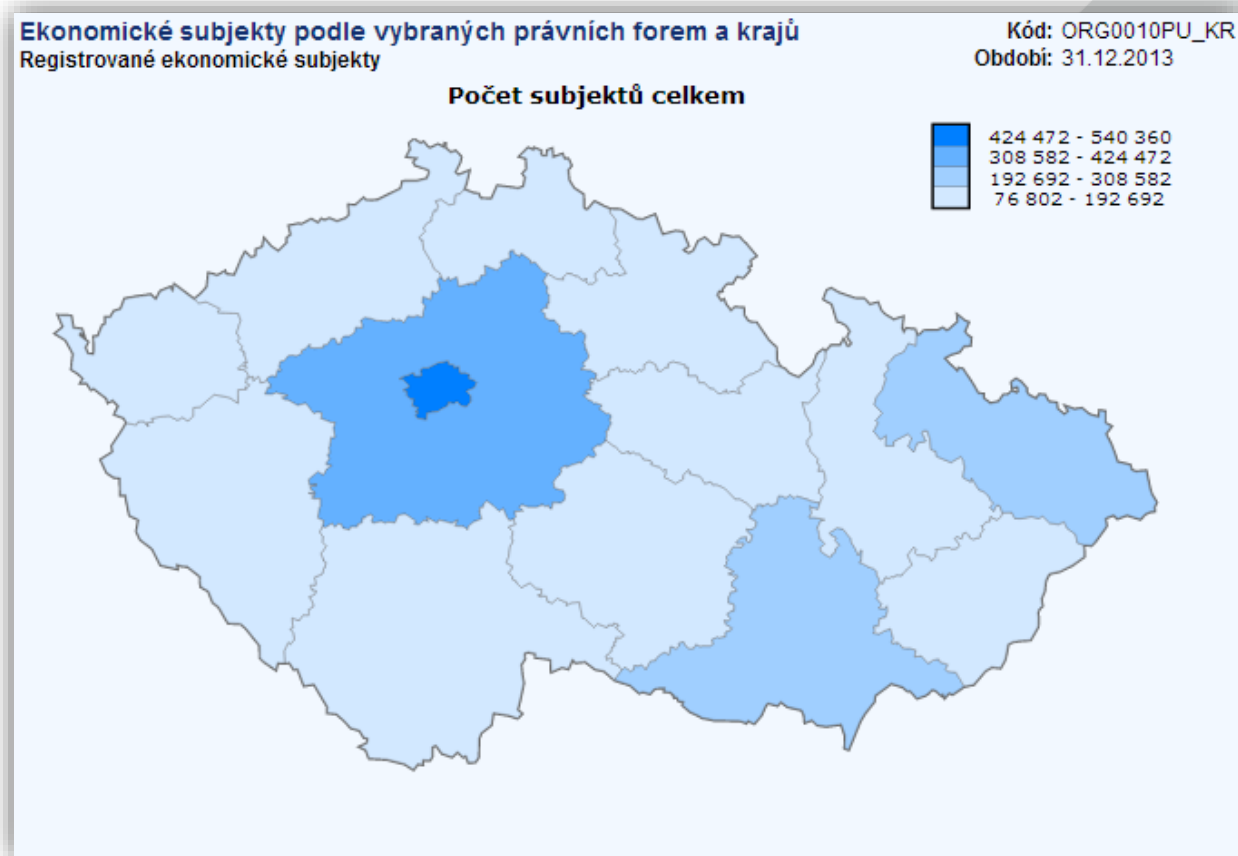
Ekonomické subjekty podle vybraných právních forem a krajů
Registrované ekonomické subjekty

Kód: ORG0010PU_KR
Období: 31.12.2013

Počet subjektů celkem

424 472 - 540 360
308 582 - 424 472
192 692 - 308 582
76 802 - 192 692